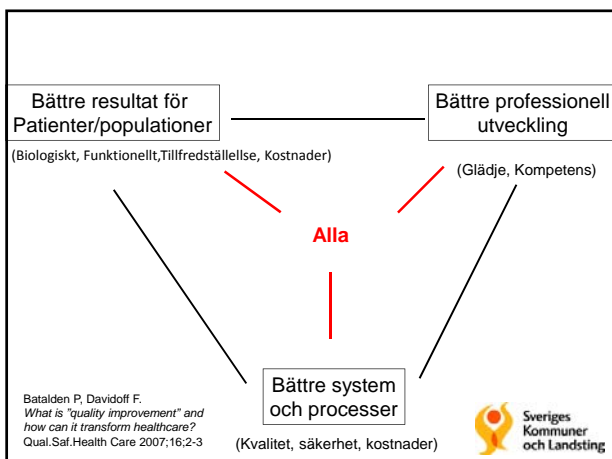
Bättre resultat för Patienter/populationer

Bättre professionell utveckling

(Biologiskt, Funktionellt,Tillfredställellse, Kostnader)

(Glädje, Kompetens)

Alla

Batalden P, Davidoff F.
*What is "quality improvement" and how can it transform healthcare?*
Qual.Saf.Health Care 2007;16;2-3

Bättre system och processer

(Kvalitet, säkerhet, kostnader)

Sveriges Kommuner och Landsting